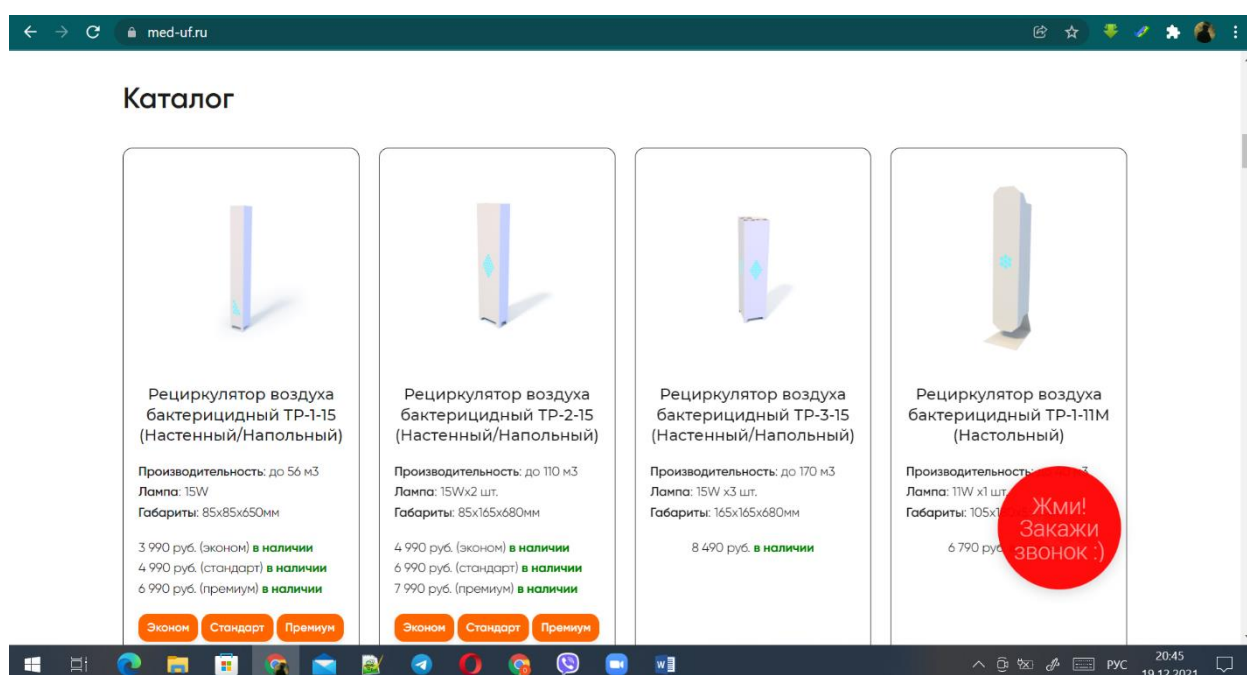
med-uf.ru

Каталог

Рециркулятор воздуха бактерицидный ТР-1-15 (Настенный/Напольный)

Производительность: до 56 м3
Лампа: 15W
Габариты: 85х85х650мм

3 990 руб. (эконом) в наличии
4 990 руб. (стандарт) в наличии
6 990 руб. (премиум) в наличии

Эконом Стандарт Премиум

Рециркулятор воздуха бактерицидный ТР-2-15 (Настенный/Напольный)

Производительность: до 110 м3
Лампа: 15Wх2 шт.
Габариты: 85х165х680мм

4 990 руб. (эконом) в наличии
6 990 руб. (стандарт) в наличии
7 990 руб. (премиум) в наличии

Эконом Стандарт Премиум

Рециркулятор воздуха бактерицидный ТР-3-15 (Настенный/Напольный)

Производительность: до 170 м3
Лампа: 15W х3 шт.
Габариты: 165х165х680мм

8 490 руб. в наличии

Рециркулятор воздуха бактерицидный ТР-1-11М (Настольный)

Производительность: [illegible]3
Лампа: 11W х1 шт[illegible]
Габариты: 105х1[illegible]

6 790 руб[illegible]

Жми! Закажи звонок :)

РУС 20:45 19.12.2021